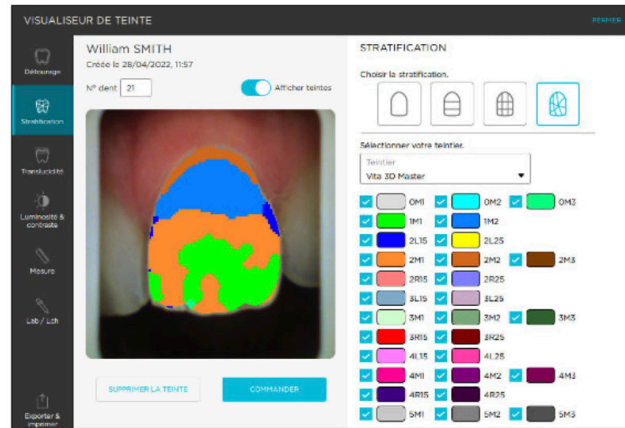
VISUALISEUR DE TEINTE

FERMER

Détourage

Stratification

Translucidité

Luminosité & contraste

Mesure

Lab / Lch

Exporter & imprimer

William SMITH

Créé le 28/04/2022, 11:57

N° dent 21

Afficher teintes

SUPPRIMER LA TEINTE

COMMANDER

STRATIFICATION

Choisir la stratification.

Sélectionner votre teintier.

Teintier
Vita 3D Master

0M1
0M2
0M3
1M1
1M2
2L1.5
2L2.5
2M1
2M2
2M3
2R1.5
2R2.5
3L1.5
3L2.5
3M1
3M2
3M3
3R1.5
3R2.5
4L1.5
4L2.5
4M1
4M2
4M3
4R1.5
4R2.5
5M1
5M2
5M3